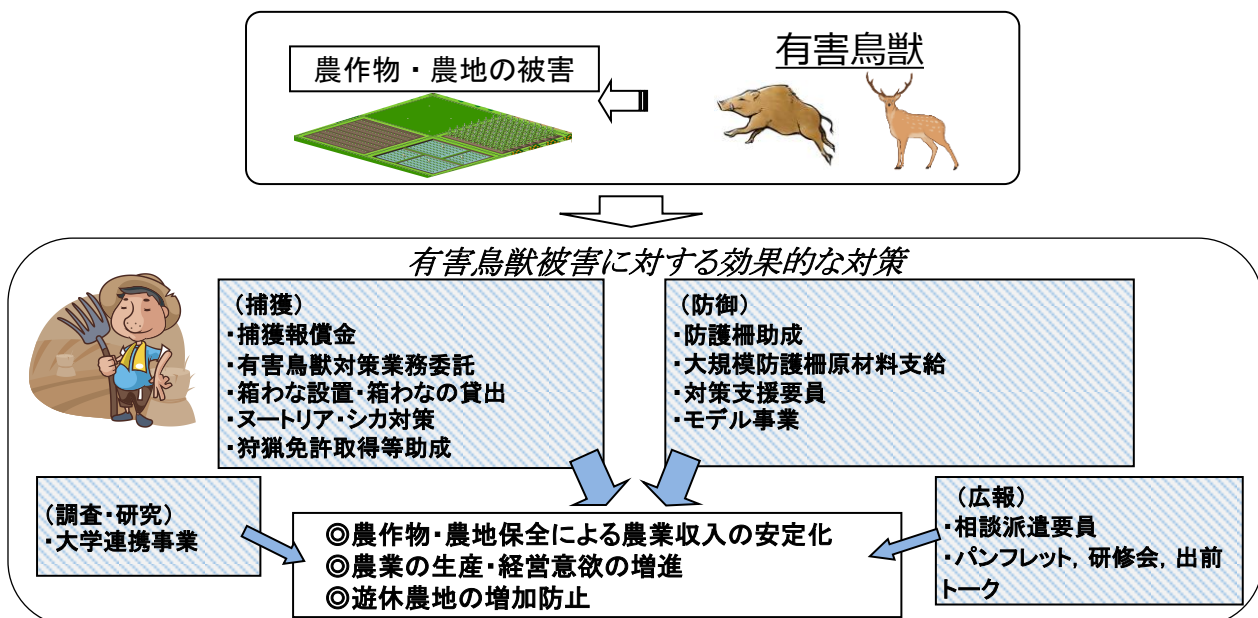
農作物・農地の被害

有害鳥獣

有害鳥獣被害に対する効果的な対策

（捕獲）
・捕獲報償金
・有害鳥獣対策業務委託
・箱わな設置・箱わなの貸出
・ヌートリア・シカ対策
・狩猟免許取得等助成

（防御）
・防護柵助成
・大規模防護柵原材料支給
・対策支援要員
・モデル事業

（調査・研究）
・大学連携事業

◎農作物・農地保全による農業収入の安定化
◎農業の生産・経営意欲の増進
◎遊休農地の増加防止

（広報）
・相談派遣要員
・パンフレット，研修会，出前トーク